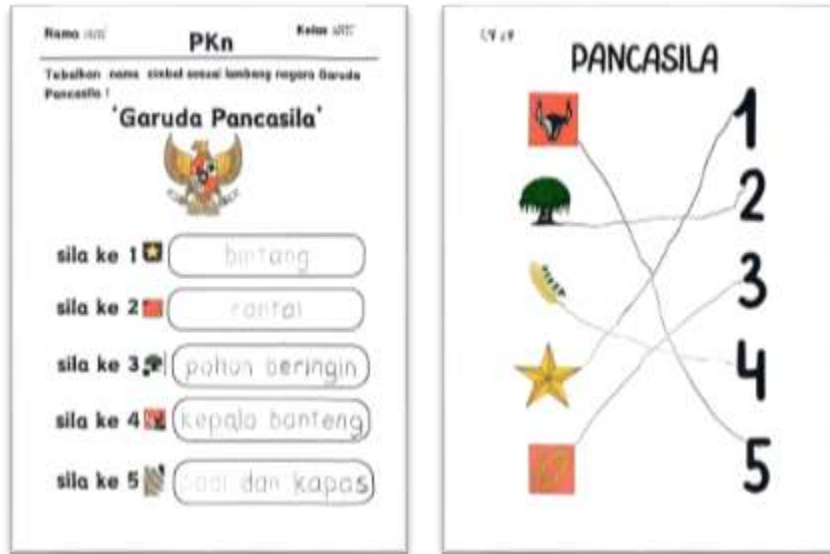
Nama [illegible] PKn Kelas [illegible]

Tebalkan nama simbol sesuai lambang negara Garuda Pancasila !

'Garuda Pancasila'

sila ke 1 bintang

sila ke 2 rantai

sila ke 3 pohon beringin

sila ke 4 kepala banteng

sila ke 5 padi dan kapas

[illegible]

PANCASILA

1

2

3

4

5